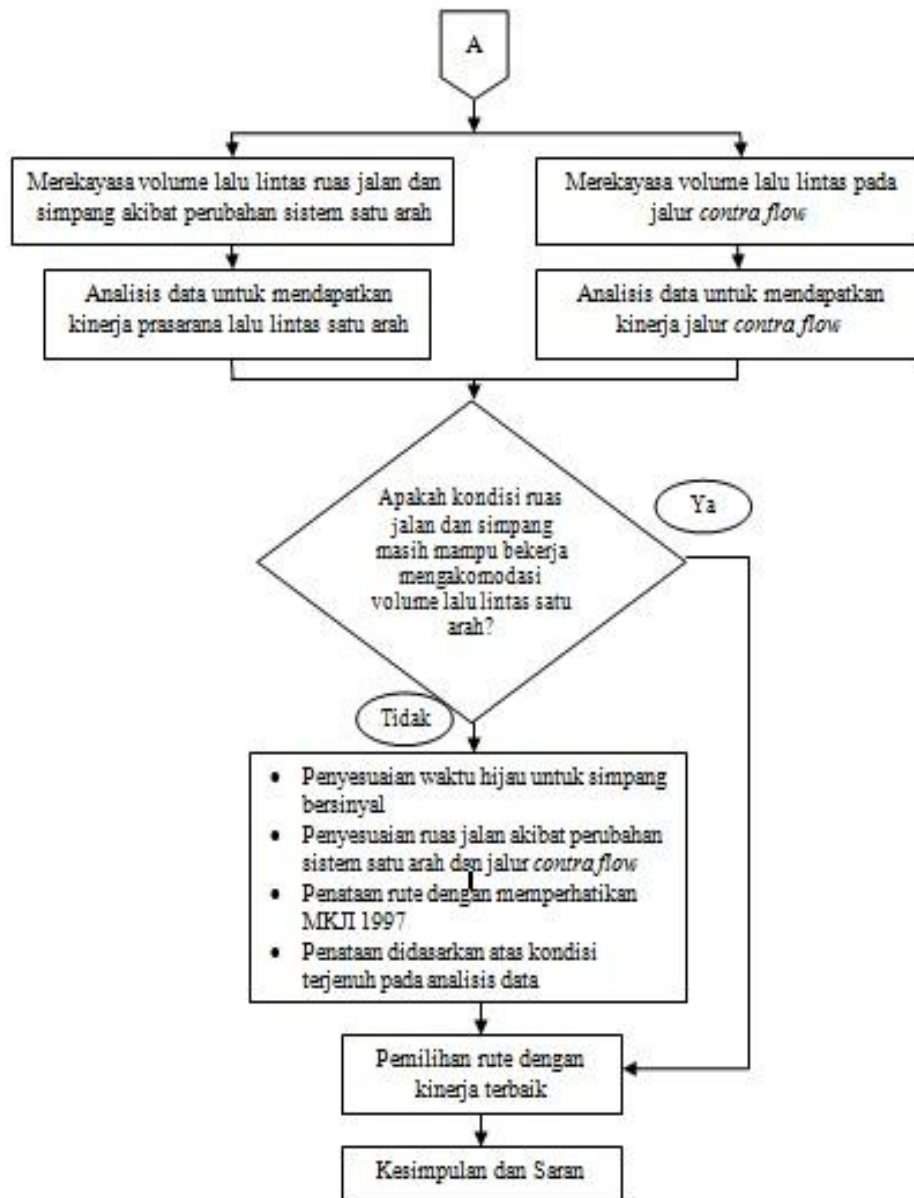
A

Merekayasa volume lalu lintas ruas jalan dan simpang akibat perubahan sistem satu arah

Merekayasa volume lalu lintas pada jalur *contra flow*

Analisis data untuk mendapatkan kinerja prasarana lalu lintas satu arah

Analisis data untuk mendapatkan kinerja jalur *contra flow*

Apakah kondisi ruas jalan dan simpang masih mampu bekerja mengakomodasi volume lalu lintas satu arah?

Ya

Tidak

- Penyesuaian waktu hijau untuk simpang bersinyal
- Penyesuaian ruas jalan akibat perubahan sistem satu arah dan jalur *contra flow*
- Penataan rute dengan memperhatikan MKJI 1997
- Penataan didasarkan atas kondisi terjenuh pada analisis data

Pemilihan rute dengan kinerja terbaik

Kesimpulan dan Saran